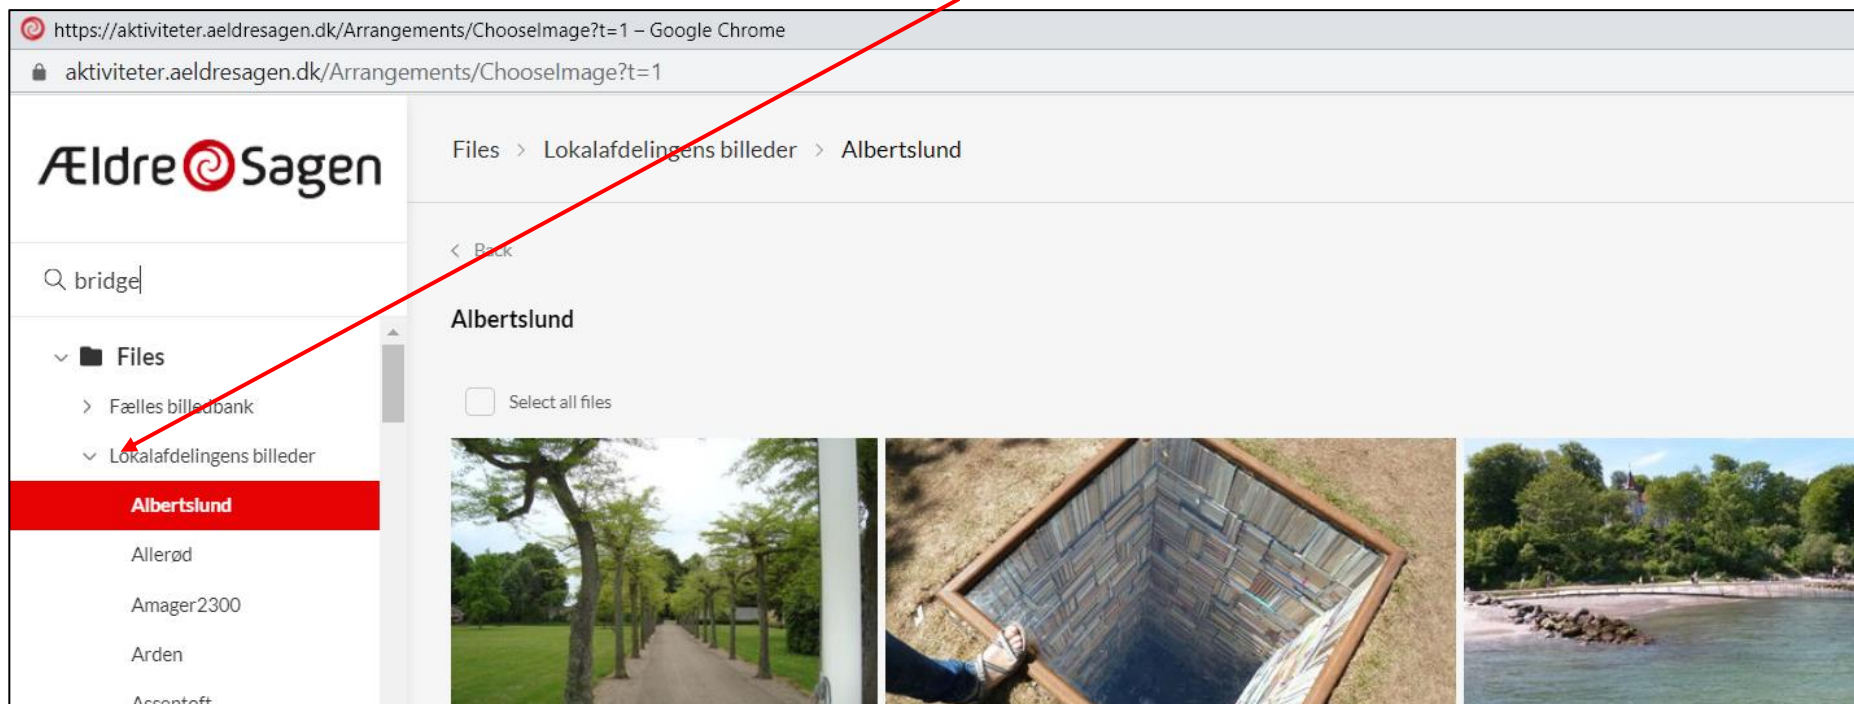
https://aktiviteter.aeldresagen.dk/Arrangements/ChooseImage?t=1 – Google Chrome

aktiviteter.aeldresagen.dk/Arrangements/ChooseImage?t=1

Ældre Sagen

Files > Lokalafdelingens billeder > Albertslund

bridge

< Back

Albertslund

Files

> Fælles billedbank

Lokalafdelingens billeder

Albertslund

Allerød

Amager2300

Arden

Assentoft

Select all files